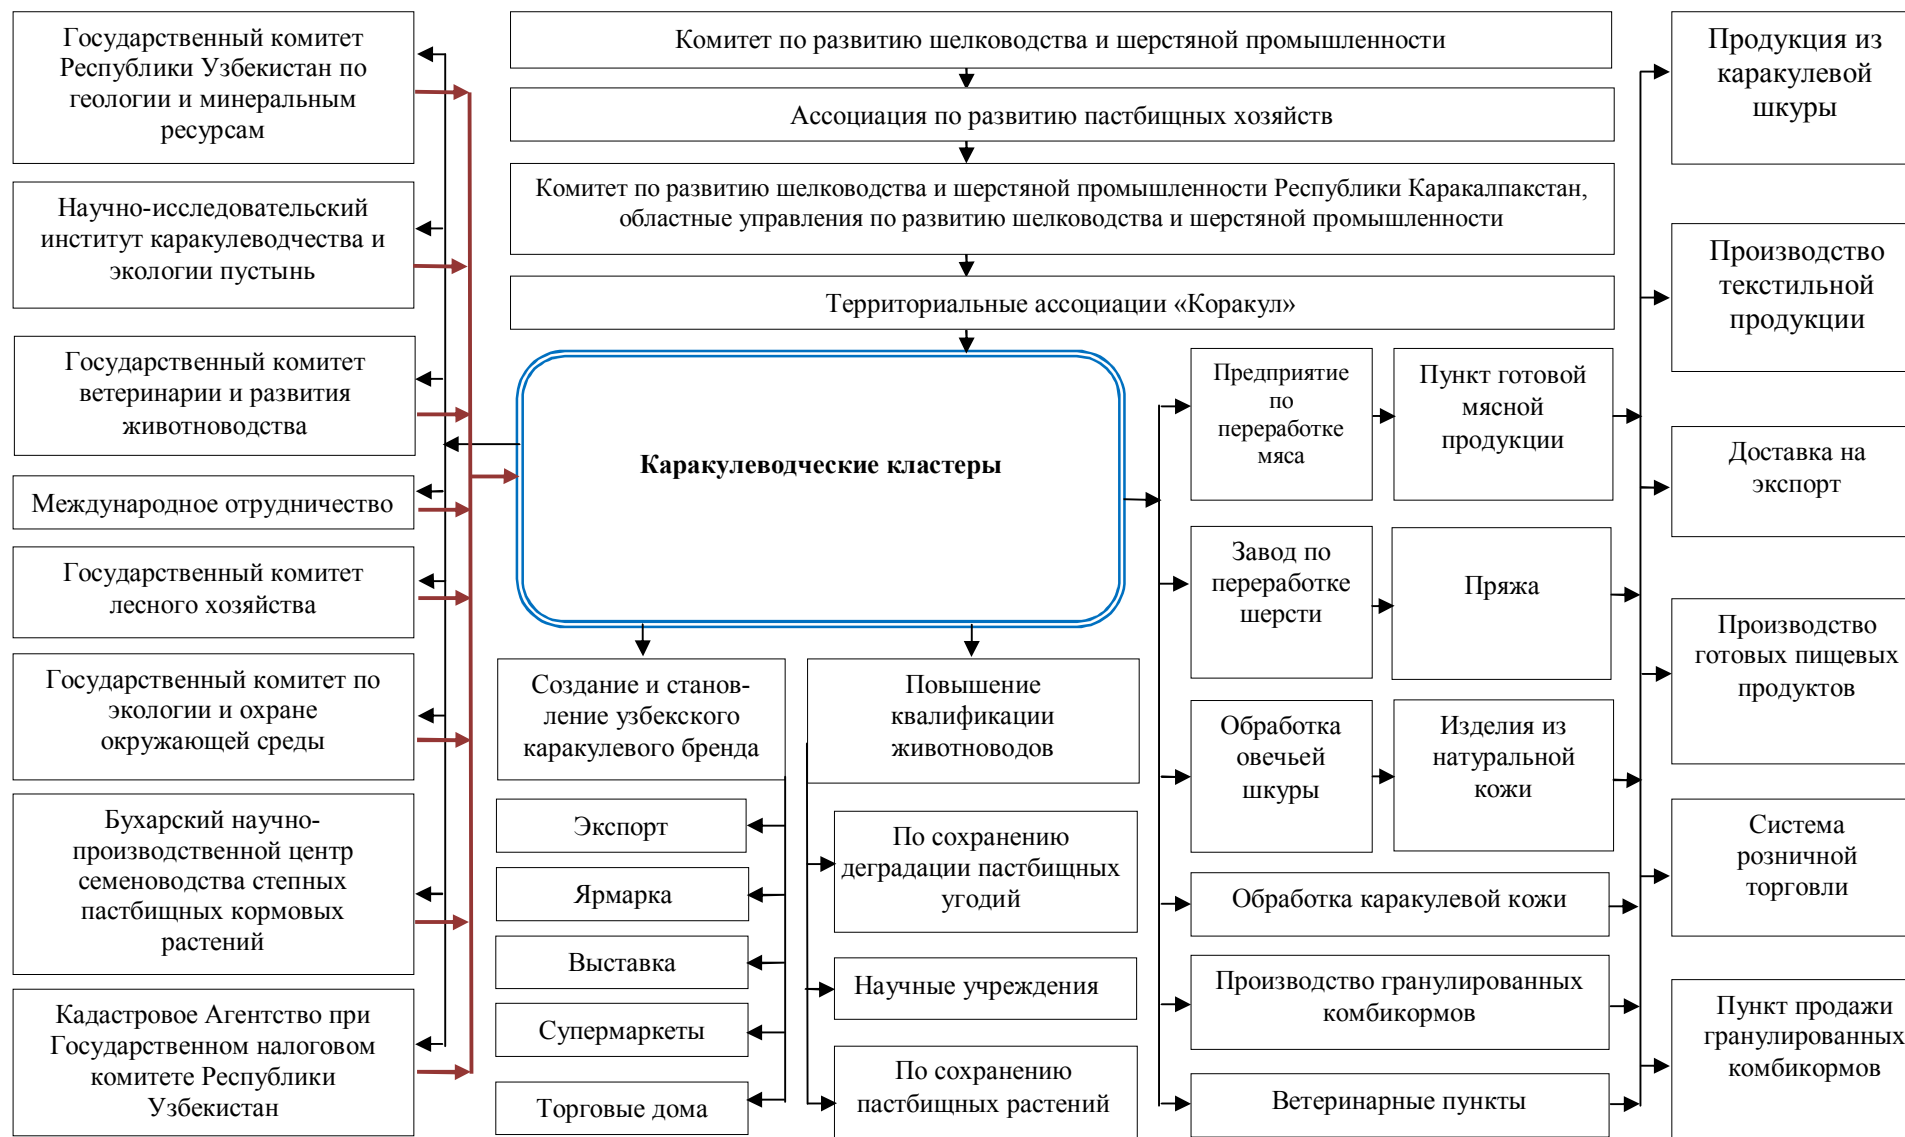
Государственный комитет Республики Узбекистан по геологии и минеральным ресурсам

Научно-исследовательский институт каракулеводчества и экологии пустынь

Государственный комитет ветеринарии и развития животноводства

Международное отрудничество

Государственный комитет лесного хозяйства

Государственный комитет по экологии и охране окружающей среды

Бухарский научно-производственный центр семеноводства степных пастбищных кормовых растений

Кадастровое Агентство при Государственном налоговом комитете Республики Узбекистан

Комитет по развитию шелководства и шерстяной промышленности

Ассоциация по развитию пастбищных хозяйств

Комитет по развитию шелководства и шерстяной промышленности Республики Каракалпакстан, областные управления по развитию шелководства и шерстяной промышленности

Территориальные ассоциации «Коракул»

Каракулеводческие кластеры

Создание и становление узбекского каракулевого бренда

Повышение квалификации животноводов

Экспорт

Ярмарка

Выставка

Супермаркеты

Торговые дома

По сохранению деградации пастбищных угодий

Научные учреждения

По сохранению пастбищных растений

Предприятие по переработке мяса

Пункт готовой мясной продукции

Завод по переработке шерсти

Пряжа

Обработка овечьей шкуры

Изделия из натуральной кожи

Обработка каракулевой кожи

Производство гранулированных комбикормов

Ветеринарные пункты

Продукция из каракулевой шкуры

Производство текстильной продукции

Доставка на экспорт

Производство готовых пищевых продуктов

Система розничной торговли

Пункт продажи гранулированных комбикормов